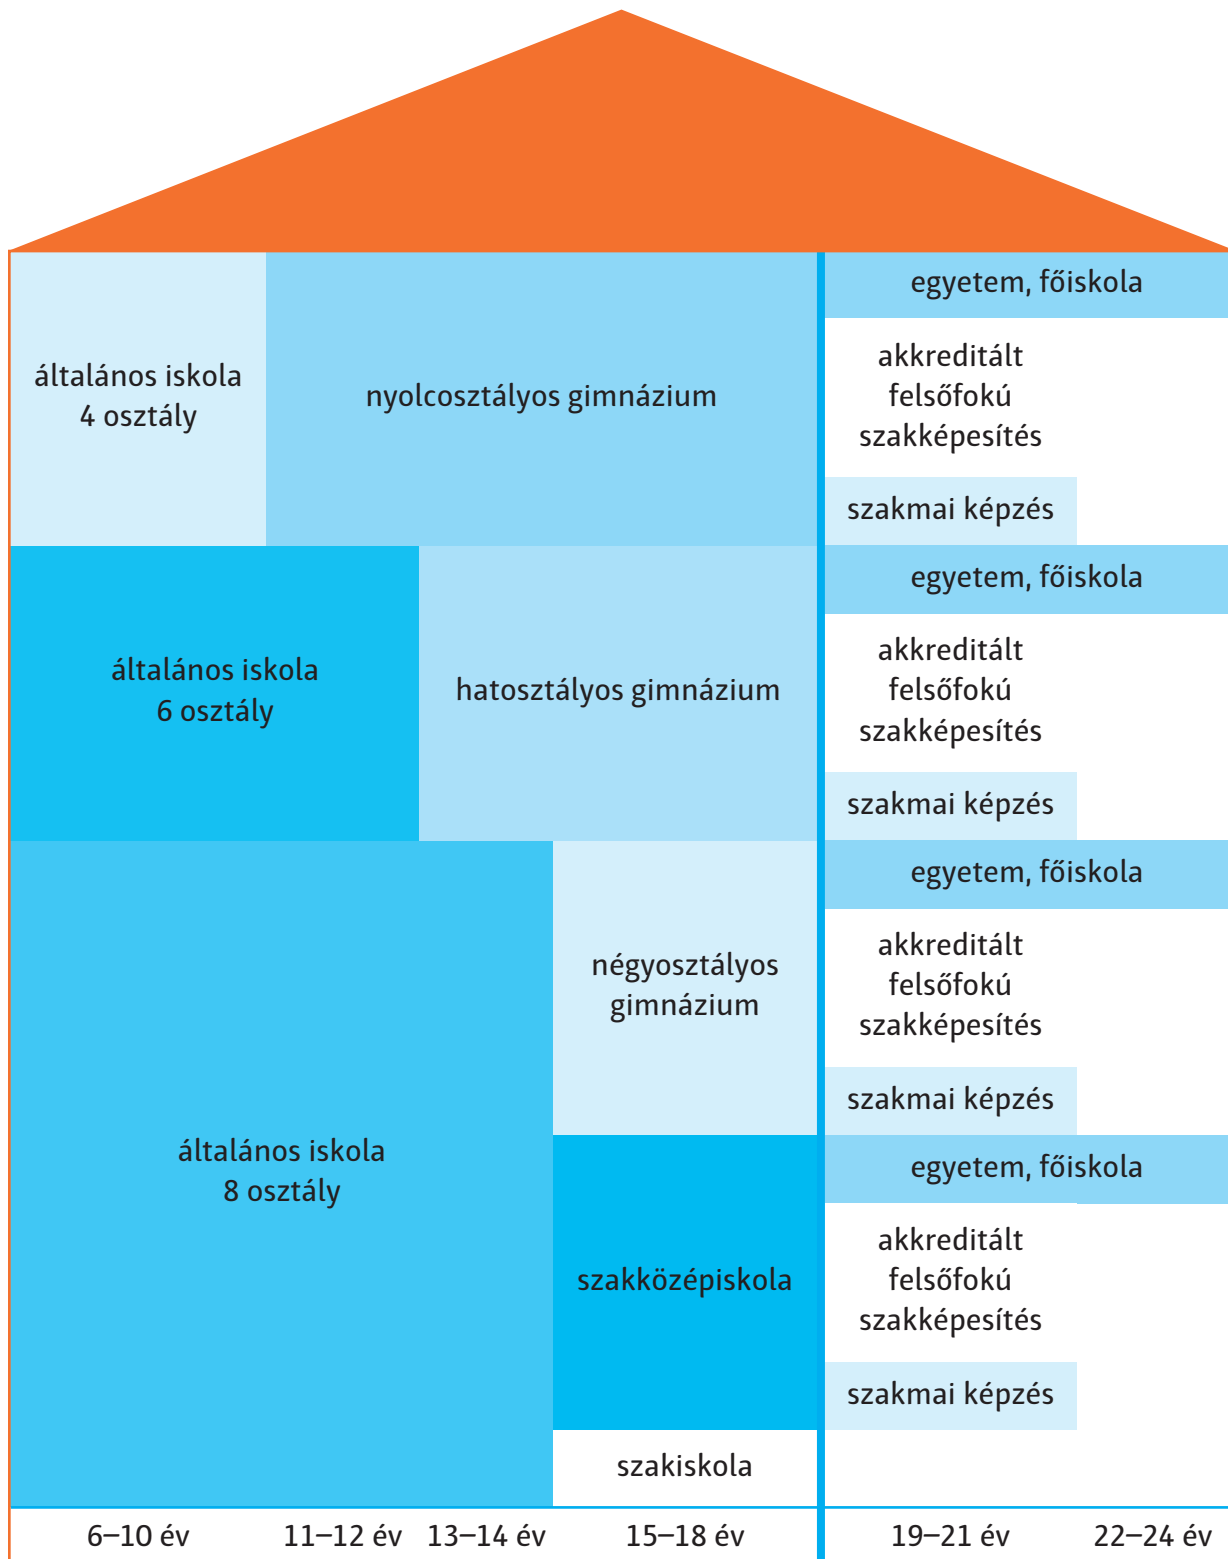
általános iskola
4 osztály

nyolcosztályos gimnázium

egyetem, főiskola

akkreditált
felsőfokú
szakképesítés

szakmai képzés

általános iskola
6 osztály

hatosztályos gimnázium

egyetem, főiskola

akkreditált
felsőfokú
szakképesítés

szakmai képzés

általános iskola
8 osztály

négyosztályos
gimnázium

egyetem, főiskola

akkreditált
felsőfokú
szakképesítés

szakmai képzés

szakközépiskola

egyetem, főiskola

akkreditált
felsőfokú
szakképesítés

szakmai képzés

szakiskola

6–10 év 11–12 év 13–14 év 15–18 év 19–21 év 22–24 év